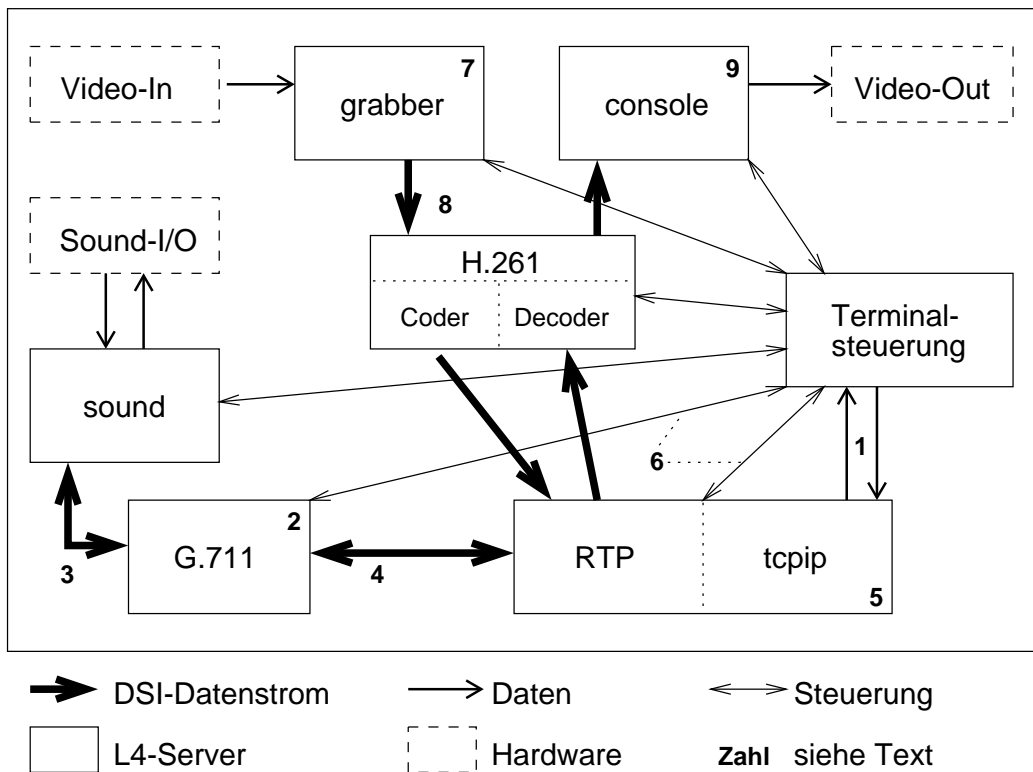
Video-In

grabber 7

console 9

Video-Out

8

Sound-I/O

H.261

Coder

Decoder

Terminalsteuerung

sound

6

1

2

G.711

RTP

tcpip

3

4

5

DSI-Datenstrom

Daten

Steuerung

L4-Server

Hardware

Zahl siehe Text